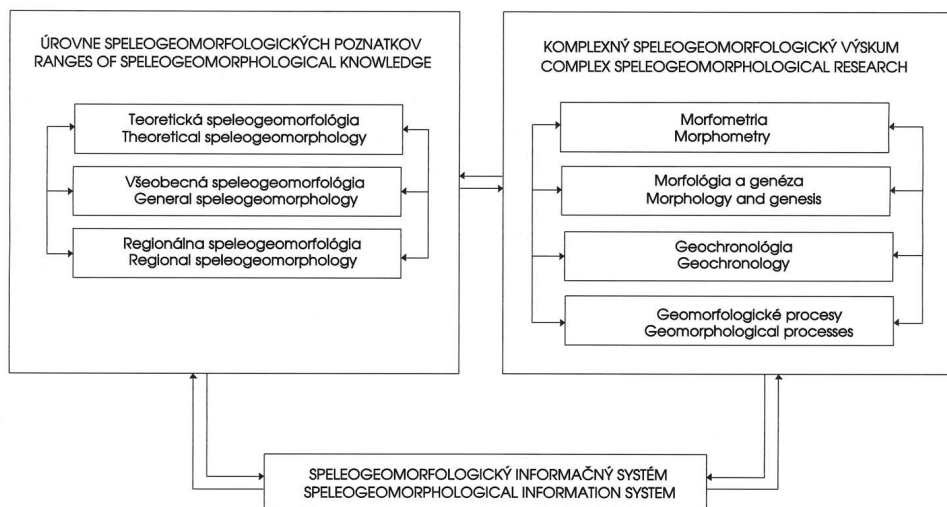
ÚROVNE SPELEOGEOMORFOLOGICKÝCH POZNATKOV
RANGES OF SPELEOGEOMORPHOLOGICAL KNOWLEDGE

Teoretická speleogeomorfológia
Theoretical speleogeomorphology

Všeobecná speleogeomorfológia
General speleogeomorphology

Regionálna speleogeomorfológia
Regional speleogeomorphology

KOMPLEXNÝ SPELEOGEOMORFOLOGICKÝ VÝSKUM
COMPLEX SPELEOGEOMORPHOLOGICAL RESEARCH

Morfometria
Morphometry

Morfológia a genéza
Morphology and genesis

Geochronológia
Geochronology

Geomorfologické procesy
Geomorphological processes

SPELEOGEOMORFOLOGICKÝ INFORMAČNÝ SYSTÉM
SPELEOGEOMORPHOLOGICAL INFORMATION SYSTEM